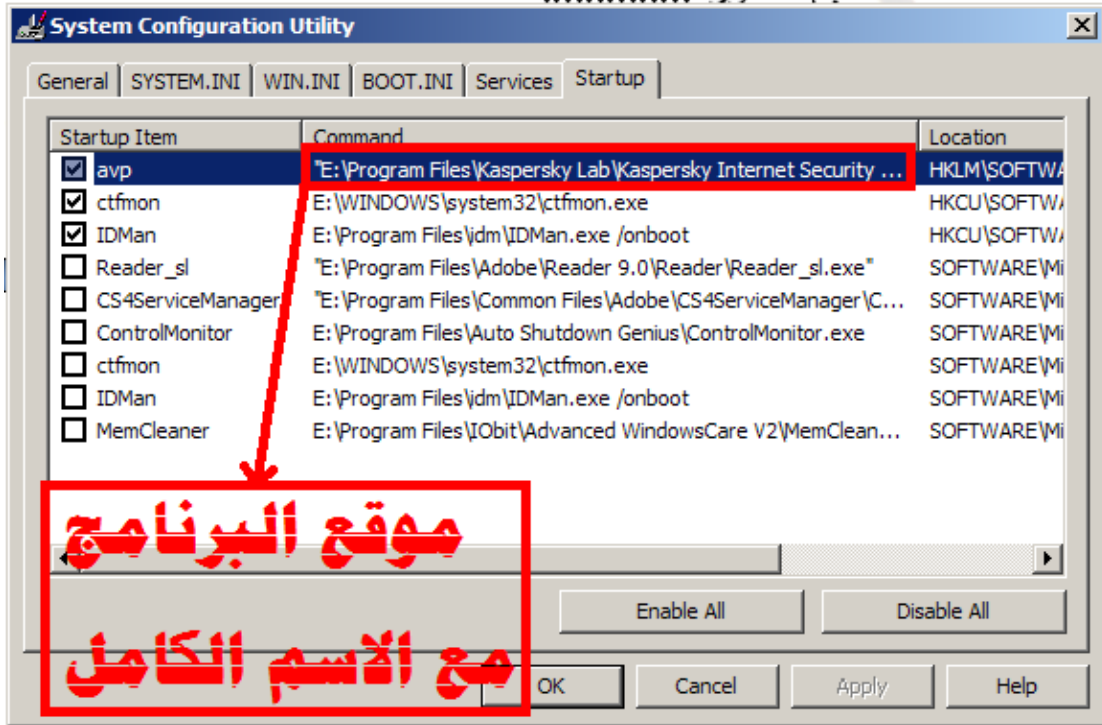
System Configuration Utility

General | SYSTEM.INI | WIN.INI | BOOT.INI | Services | Startup

| Startup Item | Command | Location |
|---|---|---|
| avp | "E:\Program Files\Kaspersky Lab\Kaspersky Internet Security ... | HKLM\SOFTWA |
| ctfmon | E:\WINDOWS\system32\ctfmon.exe | HKCU\SOFTWA |
| IDMan | E:\Program Files\idm\IDMan.exe /onboot | HKCU\SOFTWA |
| Reader_sl | "E:\Program Files\Adobe\Reader 9.0\Reader\Reader_sl.exe" | SOFTWARE\Mi |
| CS4ServiceManager | "E:\Program Files\Common Files\Adobe\CS4ServiceManager\C... | SOFTWARE\Mi |
| ControlMonitor | E:\Program Files\Auto Shutdown Genius\ControlMonitor.exe | SOFTWARE\Mi |
| ctfmon | E:\WINDOWS\system32\ctfmon.exe | SOFTWARE\Mi |
| IDMan | E:\Program Files\idm\IDMan.exe /onboot | SOFTWARE\Mi |
| MemCleaner | E:\Program Files\IObit\Advanced WindowsCare V2\MemClean... | SOFTWARE\Mi |

موقع البرنامج
مع الاسم الكامل

Enable All | Disable All

OK | Cancel | Apply | Help